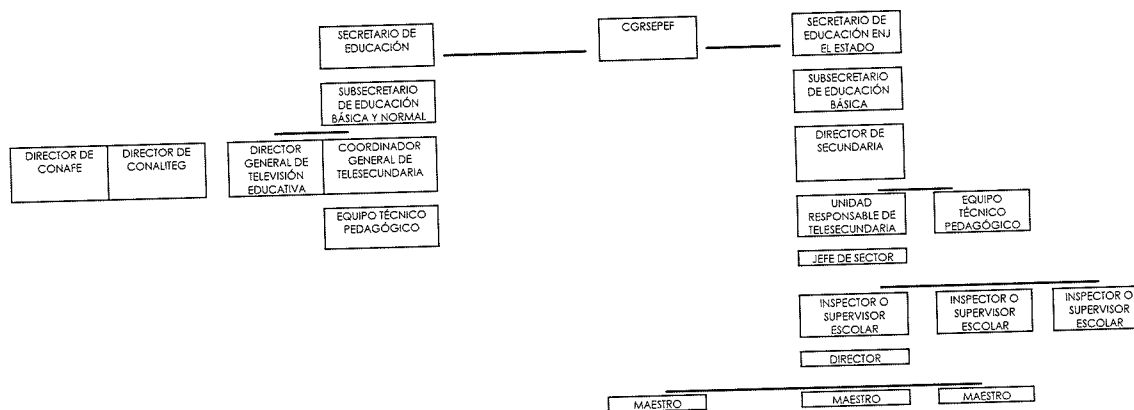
SECRETARIO DE EDUCACIÓN

CGRSEPEF

SECRETARIO DE EDUCACIÓN ENJ EL ESTADO

SUBSECRETARIO DE EDUCACIÓN BÁSICA Y NORMAL

SUBSECRETARIO DE EDUCACIÓN BÁSICA

DIRECTOR DE CONAFE

DIRECTOR DE CONALITEG

DIRECTOR GENERAL DE TELEVISIÓN EDUCATIVA

COORDINADOR GENERAL DE TELESECUNDARIA

DIRECTOR DE SECUNDARIA

EQUIPO TÉCNICO PEDAGÓGICO

UNIDAD RESPONSABLE DE TELESECUNDARIA

EQUIPO TÉCNICO PEDAGÓGICO

JEFE DE SECTOR

INSPECTOR O SUPERVISOR ESCOLAR

INSPECTOR O SUPERVISOR ESCOLAR

INSPECTOR O SUPERVISOR ESCOLAR

DIRECTOR

MAESTRO

MAESTRO

MAESTRO